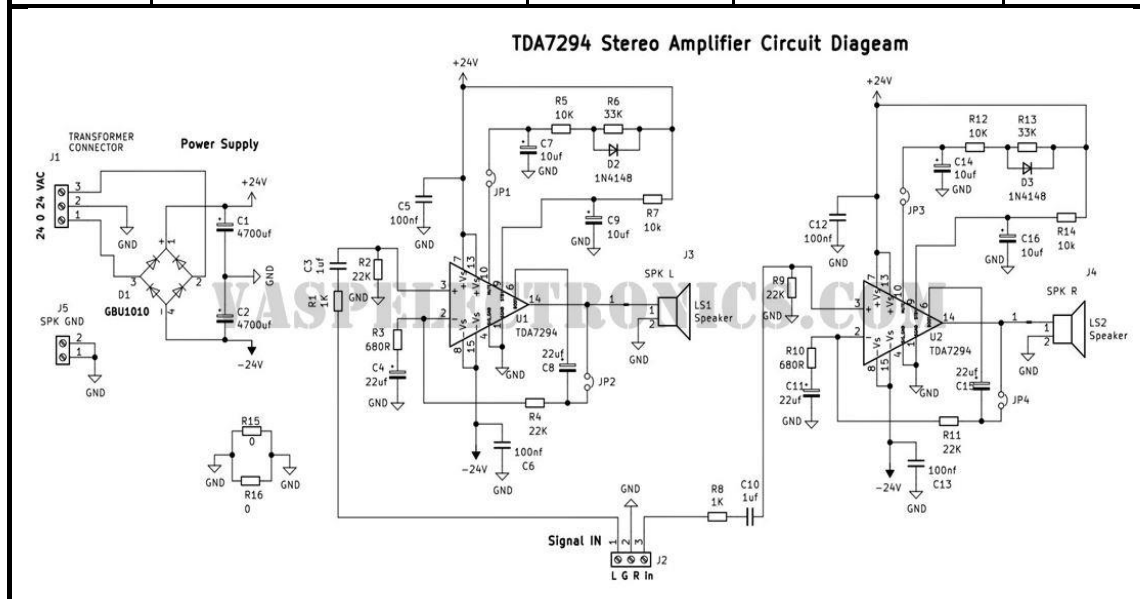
TDA7294 Stereo Amplifier Circuit Diageam

TRANSFORMER CONNECTOR
J1
24 0 24 VAC
3
2
1
Power Supply
+24V
C1 4700uf
GND
D1 GBU1010
3 + 2 - 4 1
GND
C2 4700uf
-24V

J5 SPK GND
2
1
GND

R15 0
GND
GND
R16 0

+24V
R5 10K
R6 33K
C7 10uf GND
D2 1N4148
JP1
C5 100nf GND
R7 10k
C9 10uf GND
C3 1uf
R2 22K
GND
R1 1K
3
2
7 +Vs 13 9 10 6
14
-Vs 8 15 4 1
U1 TDA7294
GND
R3 680R
C4 22uf GND
22uf C8
JP2
R4 22K
-24V
100nf C6
GND
J3 SPK L
1
2
LS1 Speaker
GND

VASPELEKTRONICS.COM

GND
R8 1K
C10 1uf
Signal IN
1 2 3
L G R In
J2

+24V
R12 10K
R13 33K
C14 10uf GND
D3 1N4148
JP3
C12 100nf GND
R14 10k
C16 10uf GND
R9 22K
GND
3
2
7 +Vs 13 9 10 6
14
-Vs 8 15 4 1
U2 TDA7294
R10 680R
C11 22uf GND
22uf C15
JP4
R11 22K
-24V
100nf C13
GND
J4 SPK R
1
2
LS2 Speaker
GND